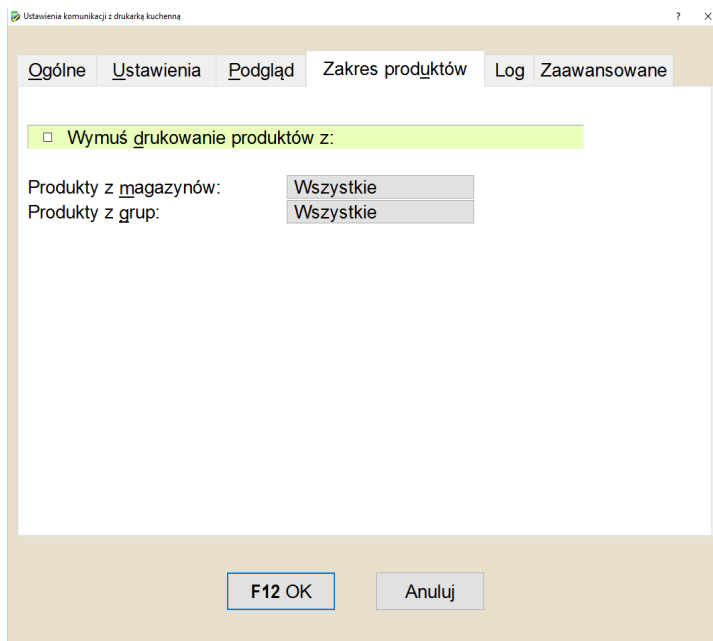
Ustawienia komunikacji z drukarką kuchenną

?
×

Ogólne
Ustawienia
Podgląd
Zakres produktów
Log
Zaawansowane

☐ Wymuś drukowanie produktów z:

Produkty z magazynów: Wszystkie
Produkty z grup: Wszystkie

F12 OK
Anuluj